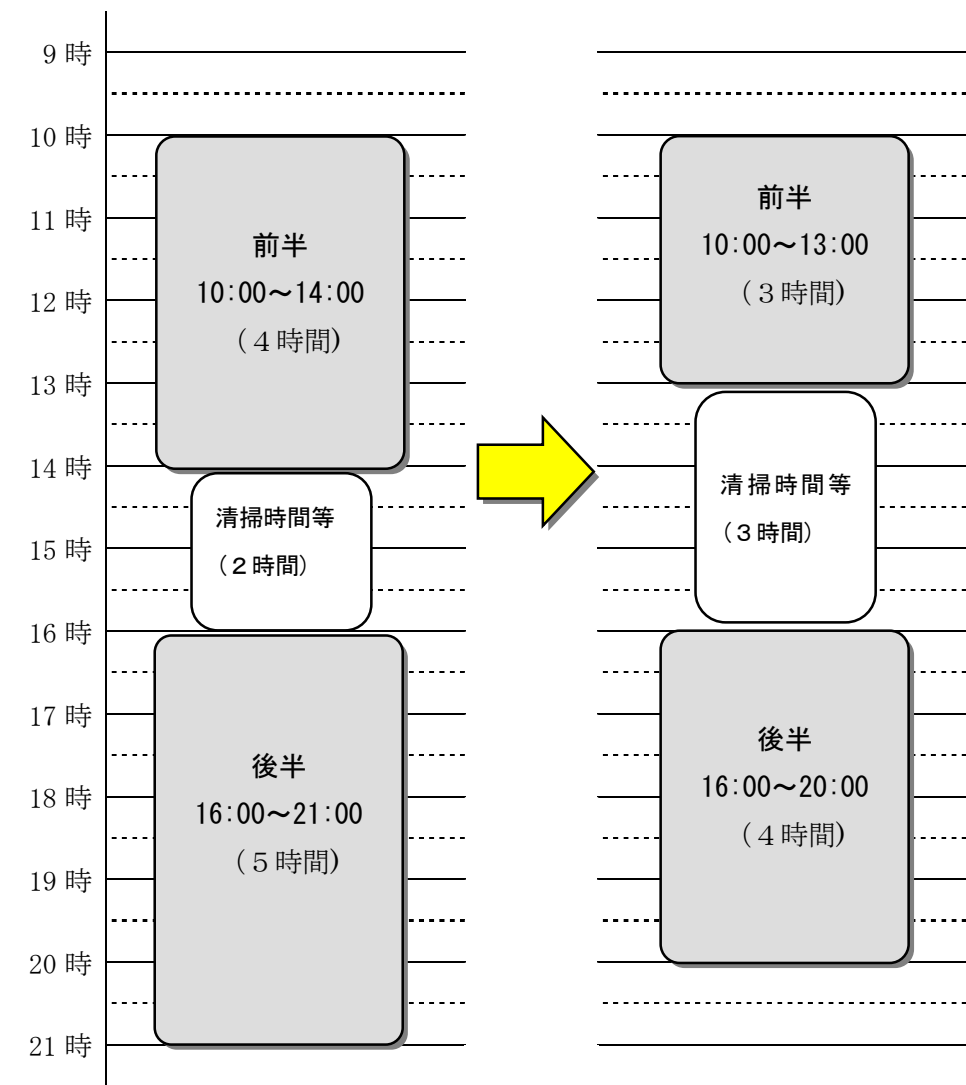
9 時
10 時
11 時
12 時
13 時
14 時
15 時
16 時
17 時
18 時
19 時
20 時
21 時

前半
10:00～14:00
（４時間）

清掃時間等
（２時間）

後半
16:00～21:00
（５時間）

前半
10:00～13:00
（３時間）

清掃時間等
（３時間）

後半
16:00～20:00
（４時間）